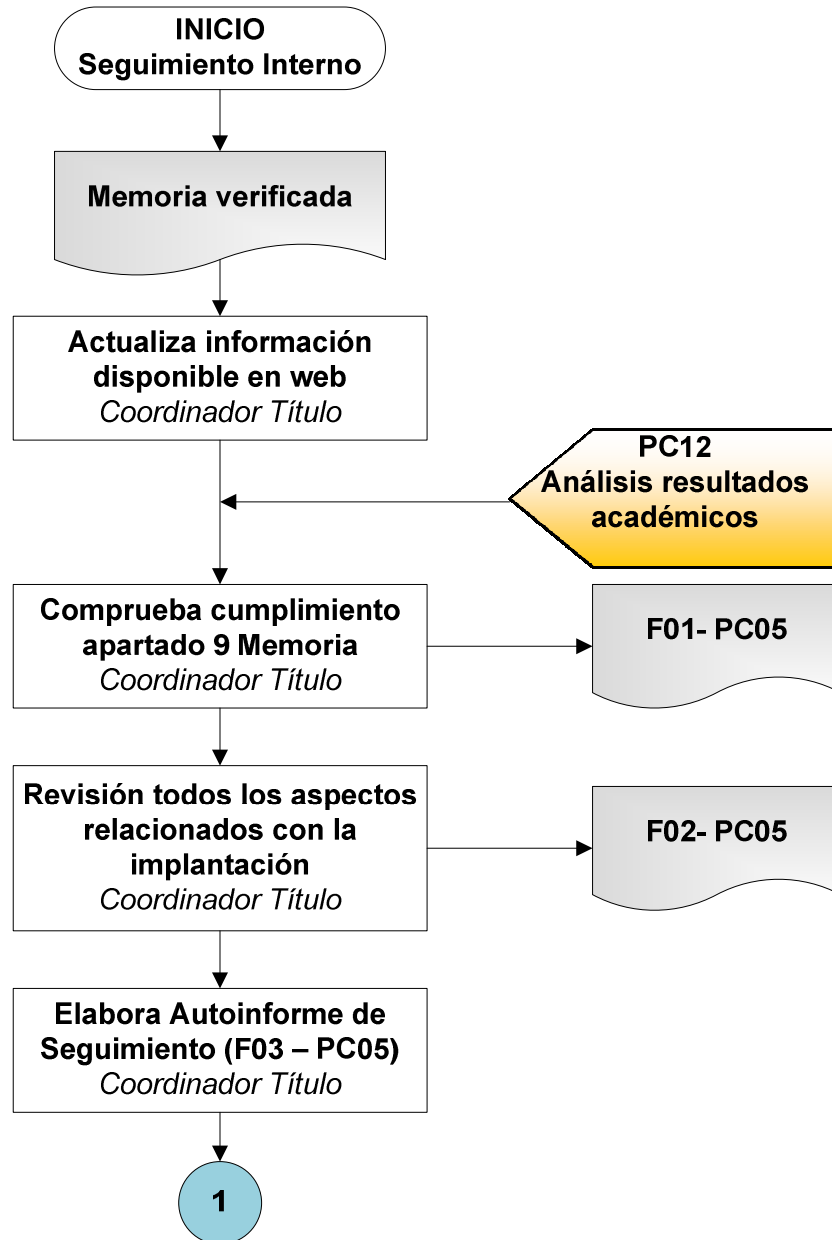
INICIO
Seguimiento Interno

Memoria verificada

Actualiza información disponible en web
Coordinador Título

PC12
Análisis resultados académicos

Comprueba cumplimiento apartado 9 Memoria
Coordinador Título

F01- PC05

Revisión todos los aspectos relacionados con la implantación
Coordinador Título

F02- PC05

Elabora Autoinforme de Seguimiento (F03 – PC05)
Coordinador Título

1